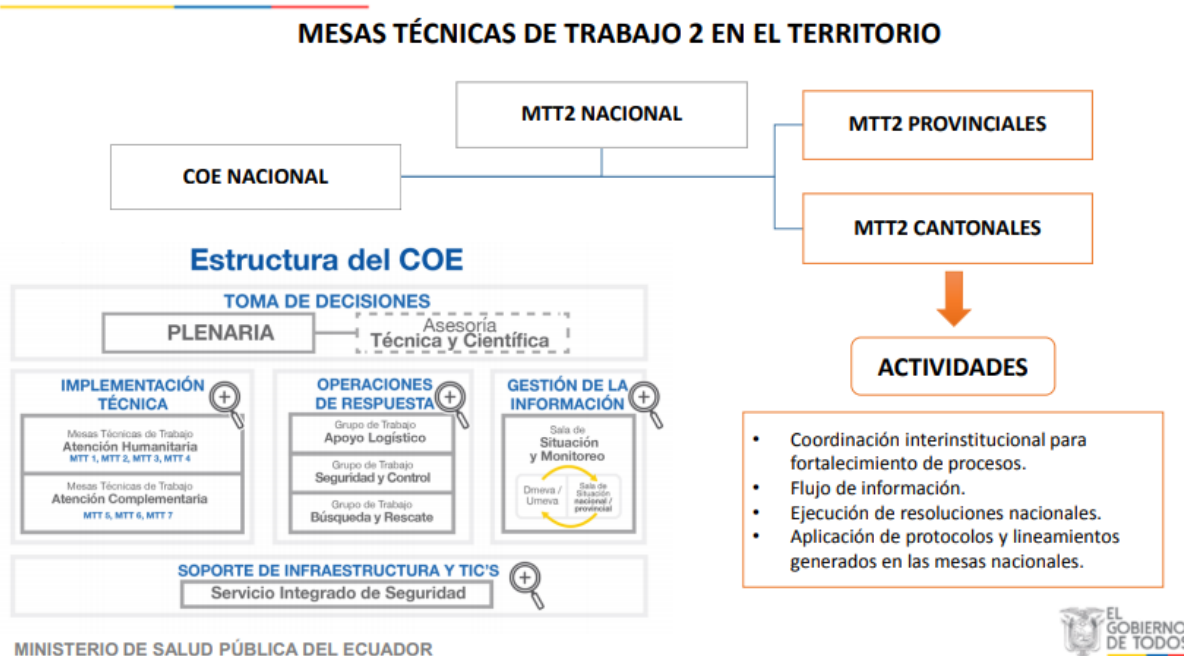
MESAS TÉCNICAS DE TRABAJO 2 EN EL TERRITORIO

MTT2 NACIONAL

COE NACIONAL

MTT2 PROVINCIALES

MTT2 CANTONALES

Estructura del COE

TOMA DE DECISIONES

PLENARIA

Asesoría Técnica y Científica

IMPLEMENTACIÓN TÉCNICA

Mesas Técnicas de Trabajo
Atención Humanitaria
MTT 1, MTT 2, MTT 3, MTT 4

Mesas Técnicas de Trabajo
Atención Complementaria
MTT 5, MTT 6, MTT 7

OPERACIONES DE RESPUESTA

Grupo de Trabajo
Apoyo Logístico

Grupo de Trabajo
Seguridad y Control

Grupo de Trabajo
Búsqueda y Rescate

GESTIÓN DE LA INFORMACIÓN

Sala de Situación y Monitoreo

Dmeva / Umeva

Sala de Situación nacional / provincial

SOPORTE DE INFRAESTRUCTURA Y TIC'S

Servicio Integrado de Seguridad

ACTIVIDADES

• Coordinación interinstitucional para fortalecimiento de procesos.
• Flujo de información.
• Ejecución de resoluciones nacionales.
• Aplicación de protocolos y lineamientos generados en las mesas nacionales.

MINISTERIO DE SALUD PÚBLICA DEL ECUADOR

EL GOBIERNO DE TODOS